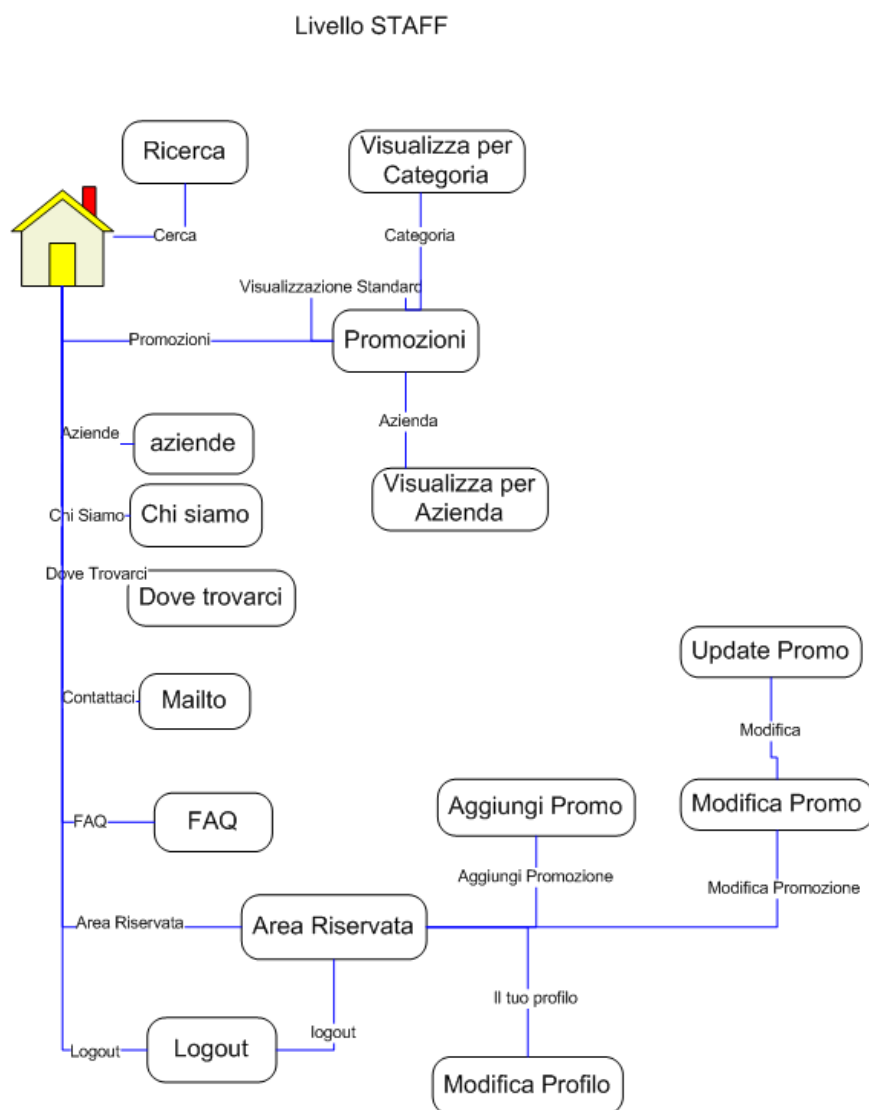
Livello STAFF

Ricerca

Visualizza per Categoria

Cerca

Categoria

Visualizzazione Standard

Promozioni

Promozioni

Azienda

Aziende

aziende

Visualizza per Azienda

Chi Siamo

Chi siamo

Dove Trovarci

Dove trovarci

Update Promo

Modifica

Contattaci

Mailto

Aggiungi Promo

Modifica Promo

FAQ

FAQ

Aggiungi Promozione

Modifica Promozione

Area Riservata

Area Riservata

Il tuo profilo

logout

Logout

Logout

Modifica Profilo